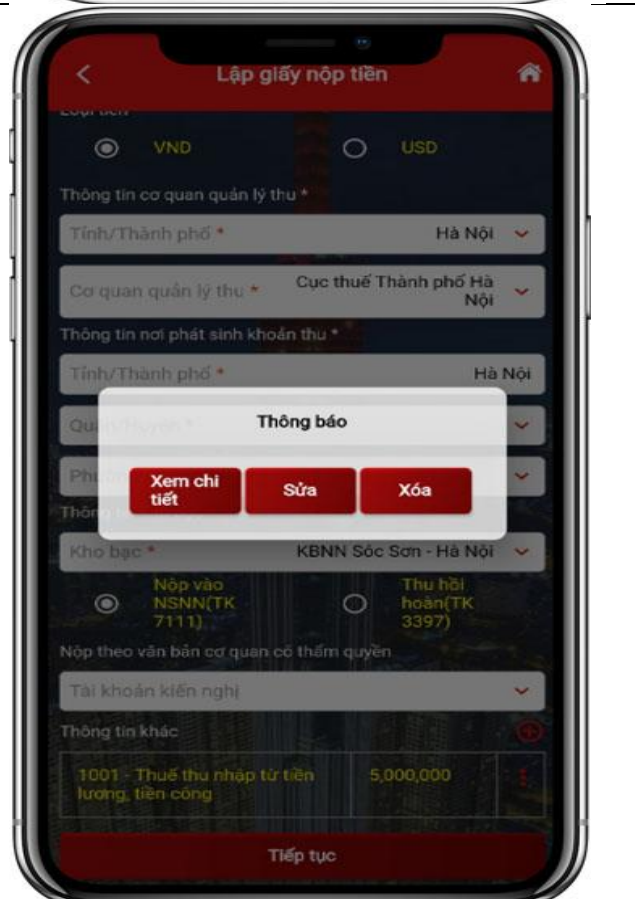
Lập giấy nộp tiền

Loại tiền

VND

USD

Thông tin cơ quan quản lý thu *

Tỉnh/Thành phố * Hà Nội

Cơ quan quản lý thu * Cục thuế Thành phố Hà Nội

Thông tin nơi phát sinh khoản thu *

Tỉnh/Thành phố * Hà Nội

Quận/Huyện *

Ph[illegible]

Thông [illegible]

Thông báo

Xem chi tiết

Sửa

Xóa

Kho bạc * KBNN Sóc Sơn - Hà Nội

Nộp vào NSNN(TK 7111)

Thu hồi hoàn(TK 3397)

Nộp theo văn bản cơ quan có thẩm quyền

Tài khoản kiến nghị

Thông tin khác

1001 - Thuế thu nhập từ tiền lương, tiền công

5,000,000

Tiếp tục